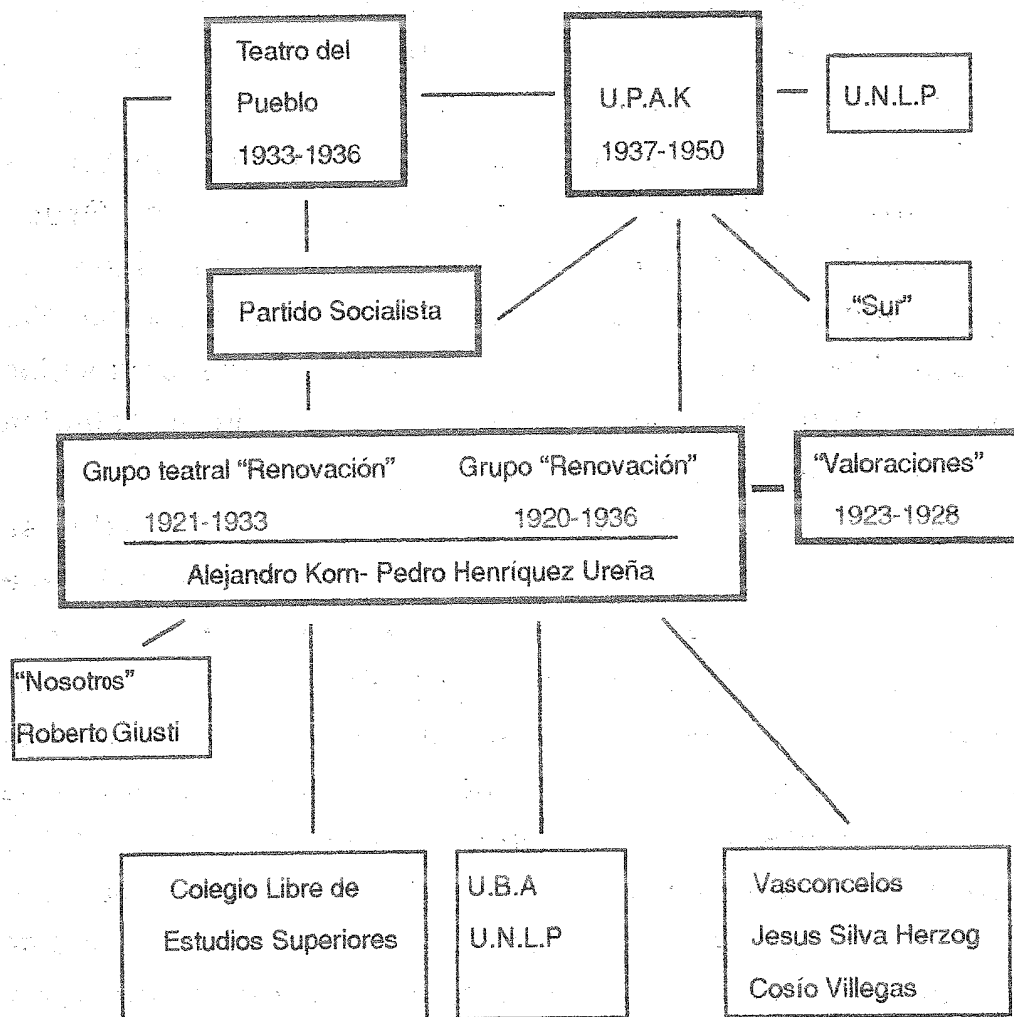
Teatro del Pueblo 1933-1936

U.P.A.K 1937-1950

U.N.L.P

Partido Socialista

"Sur"

Grupo teatral "Renovación" 1921-1933

Grupo "Renovación" 1920-1936

Alejandro Korn- Pedro Henríquez Ureña

"Valoraciones" 1923-1928

"Nosotros" Roberto Giusti

Colegio Libre de Estudios Superiores

U.B.A
U.N.L.P

Vasconcelos
Jesus Silva Herzog
Cosío Villegas